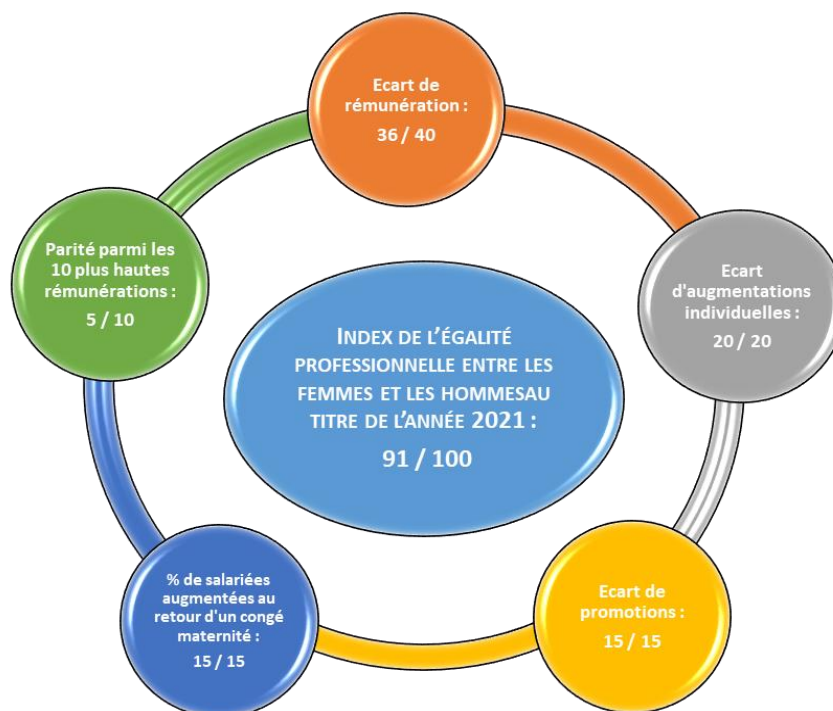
Ecart de rémunération :
36 / 40

Ecart d'augmentations individuelles :
20 / 20

Ecart de promotions :
15 / 15

% de salariées augmentées au retour d'un congé maternité :
15 / 15

Parité parmi les 10 plus hautes rémunérations :
5 / 10

INDEX DE L'ÉGALITÉ PROFESSIONNELLE ENTRE LES FEMMES ET LES HOMMESAU TITRE DE L'ANNÉE 2021 :
91 / 100